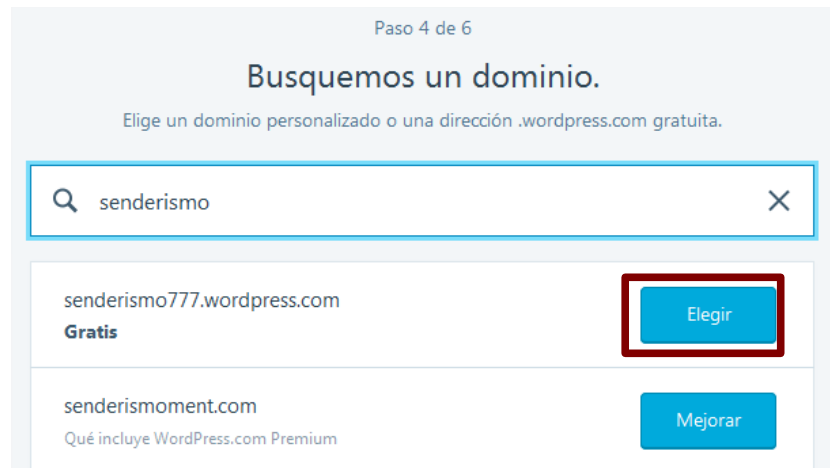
Paso 4 de 6

Busquemos un dominio.

Elige un dominio personalizado o una dirección .wordpress.com gratuita.

senderismo

senderismo777.wordpress.com
Gratis

Elegir

senderismoment.com
Qué incluye WordPress.com Premium

Mejorar